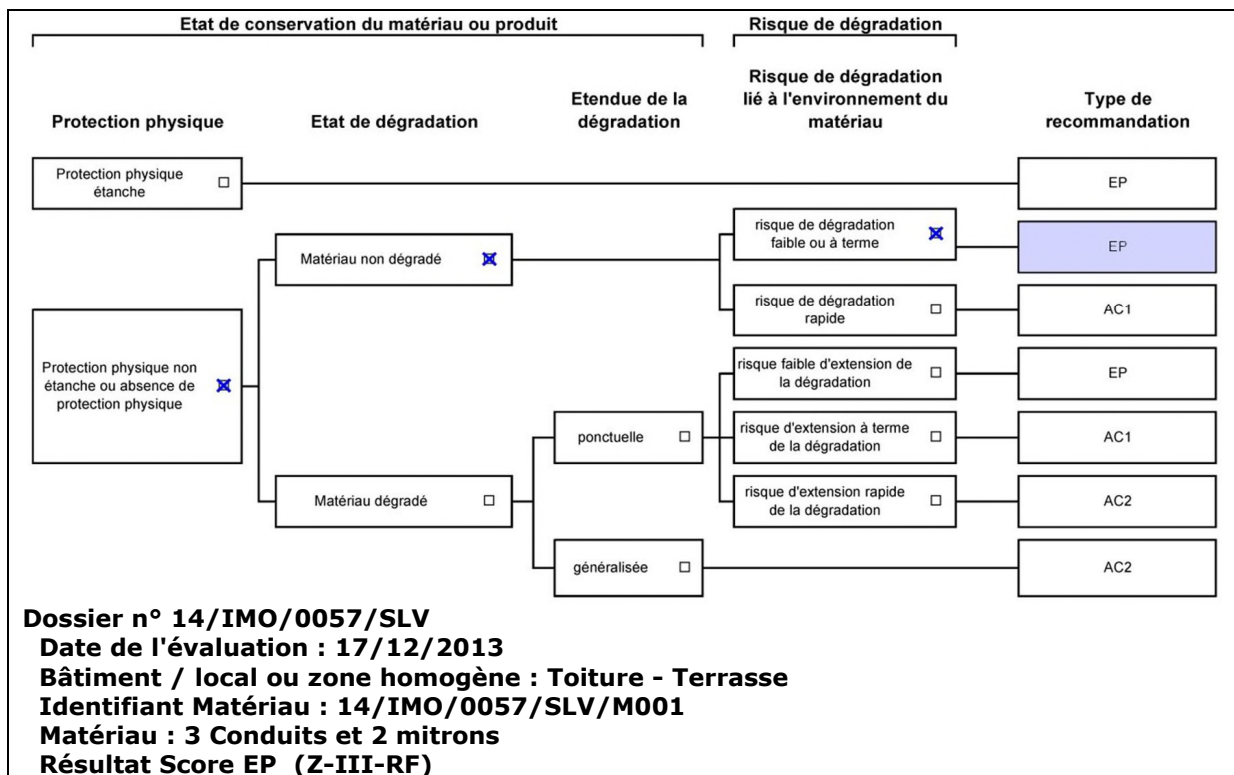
Etat de conservation du matériau ou produit

Risque de dégradation

Protection physique

Etat de dégradation

Etendue de la dégradation

Risque de dégradation lié à l'environnement du matériau

Type de recommandation

Protection physique étanche ☐

EP

Matériau non dégradé ☒

risque de dégradation faible ou à terme ☒

EP

risque de dégradation rapide ☐

AC1

Protection physique non étanche ou absence de protection physique ☒

risque faible d'extension de la dégradation ☐

EP

ponctuelle ☐

risque d'extension à terme de la dégradation ☐

AC1

Matériau dégradé ☐

risque d'extension rapide de la dégradation ☐

AC2

généralisée ☐

AC2

Dossier n° 14/IMO/0057/SLV
Date de l'évaluation : 17/12/2013
Bâtiment / local ou zone homogène : Toiture - Terrasse
Identifiant Matériau : 14/IMO/0057/SLV/M001
Matériau : 3 Conduits et 2 mitrons
Résultat Score EP (Z-III-RF)